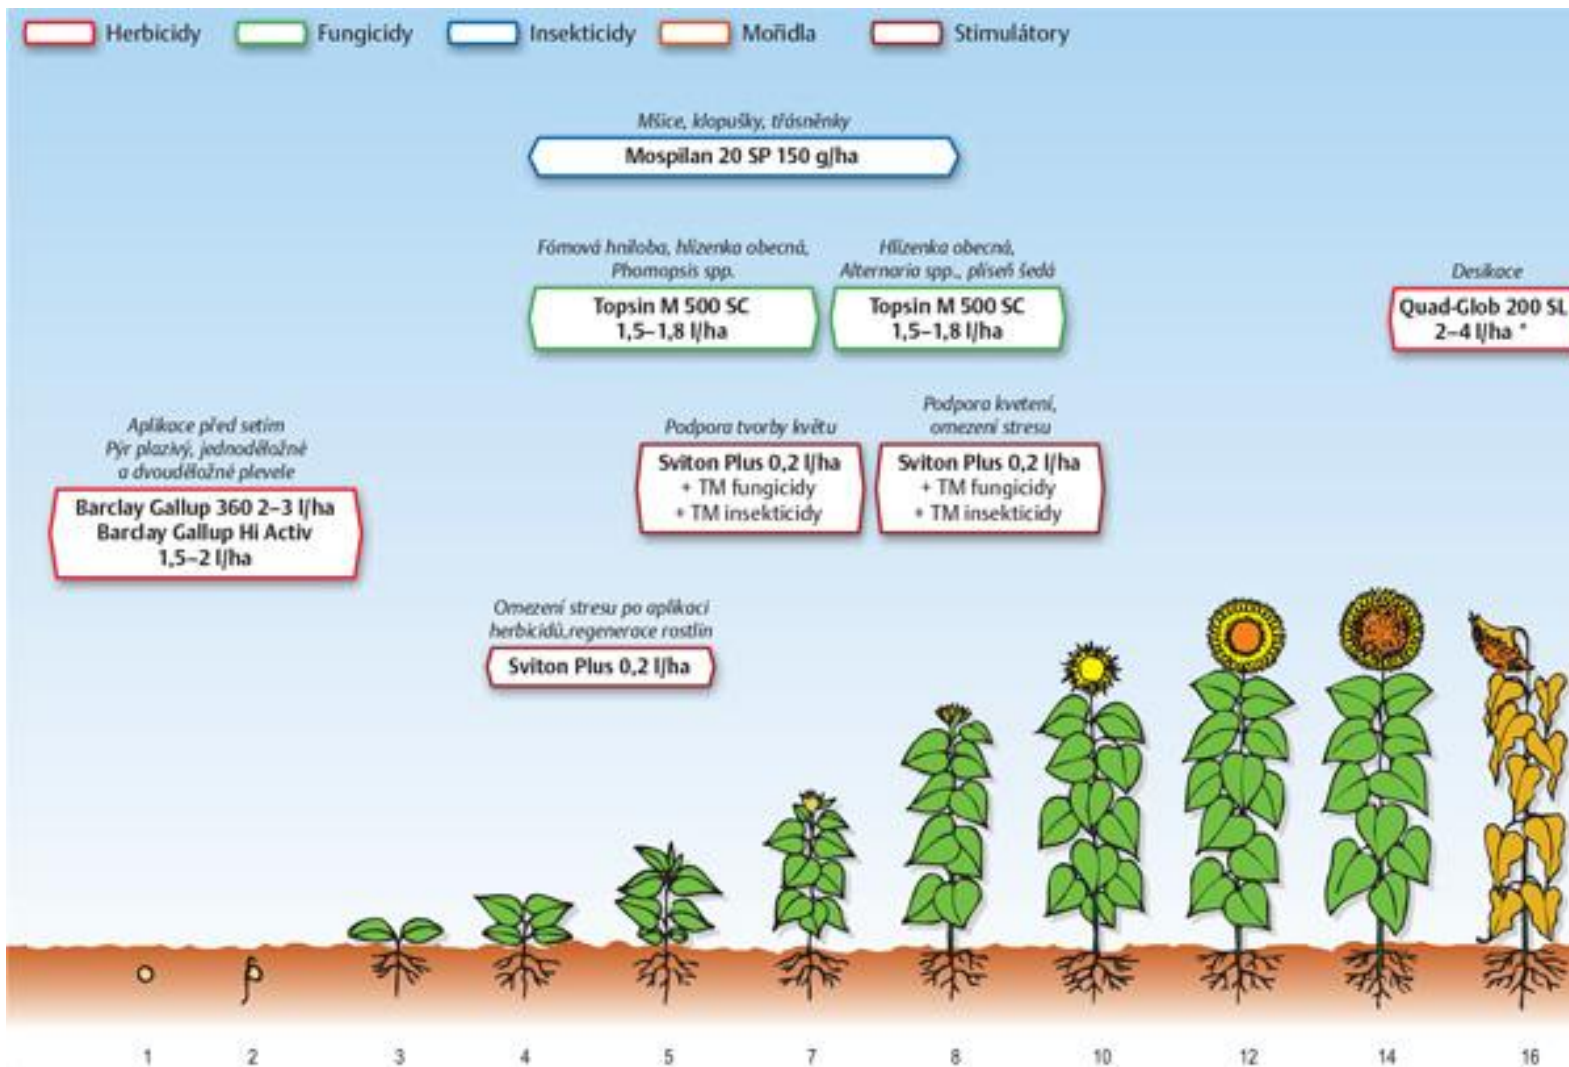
Herbicidy Fungicidy Insekticidy Mořidla Stimulátory

Mšice, klopušky, třásněnky
Mospilan 20 SP 150 g/ha

Fómová hniloba, hlízenka obecná, Phomopsis spp.
Topsin M 500 SC 1,5–1,8 l/ha

Hlízenka obecná, Alternaria spp., plíseň šedá
Topsin M 500 SC 1,5–1,8 l/ha

Desikace
Quad-Glob 200 SL 2–4 l/ha *

Aplikace před setím
Pýr plazivý, jednoděložné a dvouděložné plevele
Barclay Gallup 360 2–3 l/ha
Barclay Gallup Hi Activ 1,5–2 l/ha

Podpora tvorby květu
Sviton Plus 0,2 l/ha + TM fungicidy + TM insekticidy

Podpora kvetení, omezení stresu
Sviton Plus 0,2 l/ha + TM fungicidy + TM insekticidy

Omezení stresu po aplikaci herbicidů,regenerace rostlin
Sviton Plus 0,2 l/ha

1 2 3 4 5 7 8 10 12 14 16